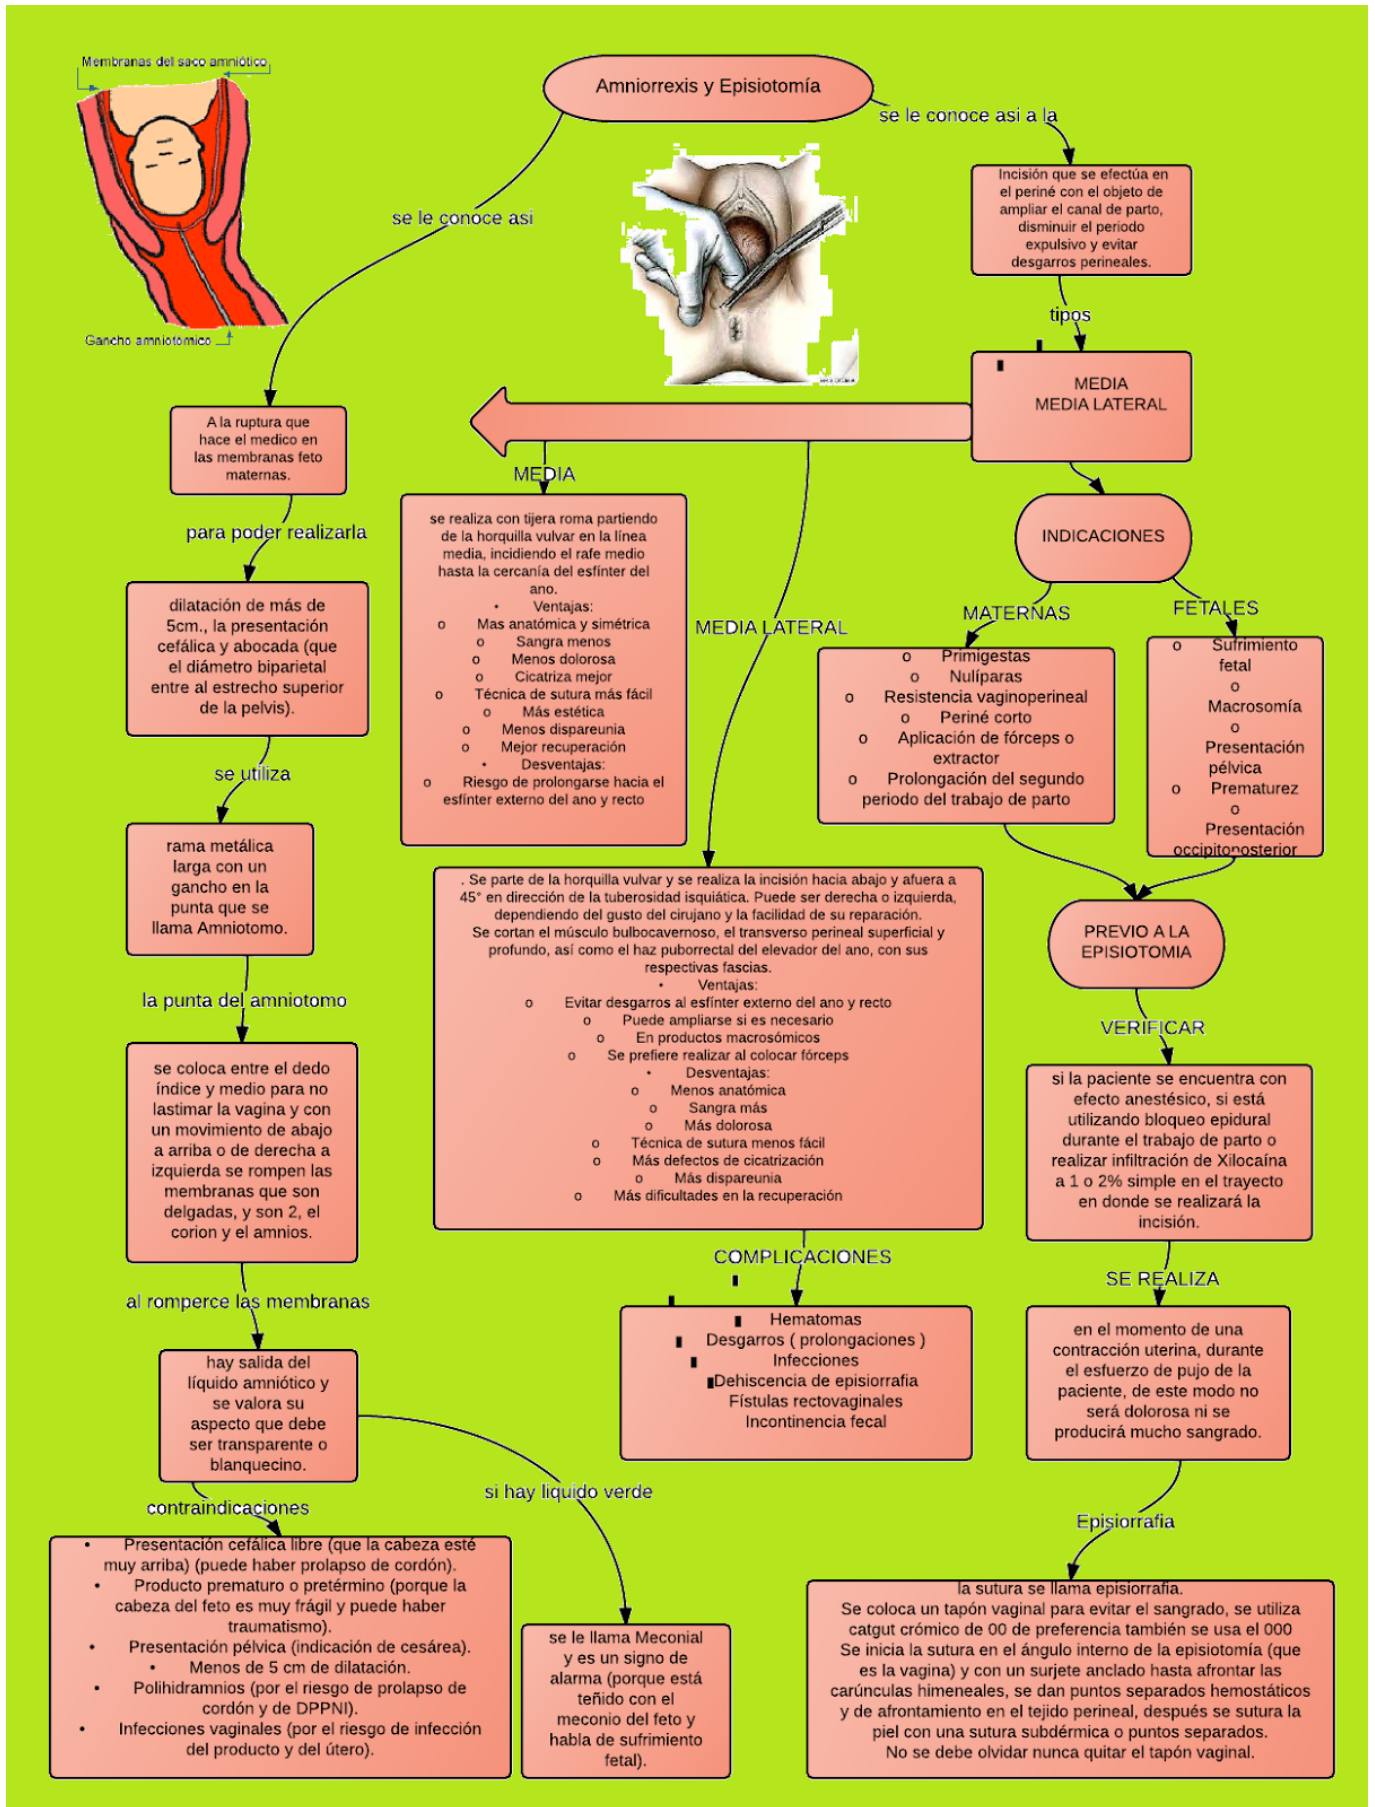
Membranas del saco amniótico

Gancho amniotómico

Amniorrexis y Episiotomía

se le conoce asi

se le conoce asi a la

Incisión que se efectúa en el periné con el objeto de ampliar el canal de parto, disminuir el periodo expulsivo y evitar desgarros perineales.

tipos

MEDIA
MEDIA LATERAL

A la ruptura que hace el medico en las membranas feto maternas.

para poder realizarla

dilatación de más de 5cm., la presentación cefálica y abocada (que el diámetro biparietal entre al estrecho superior de la pelvis).

se utiliza

rama metálica larga con un gancho en la punta que se llama Amniotomo.

la punta del amniotomo

se coloca entre el dedo índice y medio para no lastimar la vagina y con un movimiento de abajo a arriba o de derecha a izquierda se rompen las membranas que son delgadas, y son 2, el corion y el amnios.

al romperce las membranas

hay salida del líquido amniótico y se valora su aspecto que debe ser transparente o blanquecino.

contraindicaciones

• Presentación cefálica libre (que la cabeza esté muy arriba) (puede haber prolapso de cordón).
• Producto prematuro o pretérmino (porque la cabeza del feto es muy frágil y puede haber traumatismo).
• Presentación pélvica (indicación de cesárea).
• Menos de 5 cm de dilatación.
• Polihidramnios (por el riesgo de prolapso de cordón y de DPPNI).
• Infecciones vaginales (por el riesgo de infección del producto y del útero).

si hay liquido verde

se le llama Meconial y es un signo de alarma (porque está teñido con el meconio del feto y habla de sufrimiento fetal).

MEDIA

se realiza con tijera roma partiendo de la horquilla vulvar en la línea media, incidiendo el rafe medio hasta la cercanía del esfínter del ano.
• Ventajas:
o Mas anatómica y simétrica
o Sangra menos
o Menos dolorosa
o Cicatriza mejor
o Técnica de sutura más fácil
o Más estética
o Menos dispareunia
o Mejor recuperación
• Desventajas:
o Riesgo de prolongarse hacia el esfínter externo del ano y recto

MEDIA LATERAL

. Se parte de la horquilla vulvar y se realiza la incisión hacia abajo y afuera a 45° en dirección de la tuberosidad isquiática. Puede ser derecha o izquierda, dependiendo del gusto del cirujano y la facilidad de su reparación. Se cortan el músculo bulbocavernoso, el transverso perineal superficial y profundo, así como el haz puborrectal del elevador del ano, con sus respectivas fascias.
• Ventajas:
o Evitar desgarros al esfínter externo del ano y recto
o Puede ampliarse si es necesario
o En productos macrosómicos
o Se prefiere realizar al colocar fórceps
• Desventajas:
o Menos anatómica
o Sangra más
o Más dolorosa
o Técnica de sutura menos fácil
o Más defectos de cicatrización
o Más dispareunia
o Más dificultades en la recuperación

COMPLICACIONES

Hematomas
Desgarros ( prolongaciones )
Infecciones
Dehiscencia de episiorrafia
Fístulas rectovaginales
Incontinencia fecal

INDICACIONES

MATERNAS

o Primigestas
o Nulíparas
o Resistencia vaginoperineal
o Periné corto
o Aplicación de fórceps o extractor
o Prolongación del segundo periodo del trabajo de parto

FETALES

o Sufrimiento fetal
o Macrosomía
o Presentación pélvica
o Prematurez
o Presentación occipitoposterior

PREVIO A LA EPISIOTOMIA

VERIFICAR

si la paciente se encuentra con efecto anestésico, si está utilizando bloqueo epidural durante el trabajo de parto o realizar infiltración de Xilocaína a 1 o 2% simple en el trayecto en donde se realizará la incisión.

SE REALIZA

en el momento de una contracción uterina, durante el esfuerzo de pujo de la paciente, de este modo no será dolorosa ni se producirá mucho sangrado.

Episiorrafia

la sutura se llama episiorrafia.
Se coloca un tapón vaginal para evitar el sangrado, se utiliza catgut crómico de 00 de preferencia también se usa el 000
Se inicia la sutura en el ángulo interno de la episiotomía (que es la vagina) y con un surjete anclado hasta afrontar las carúnculas himeneales, se dan puntos separados hemostáticos y de afrontamiento en el tejido perineal, después se sutura la piel con una sutura subdérmica o puntos separados.
No se debe olvidar nunca quitar el tapón vaginal.